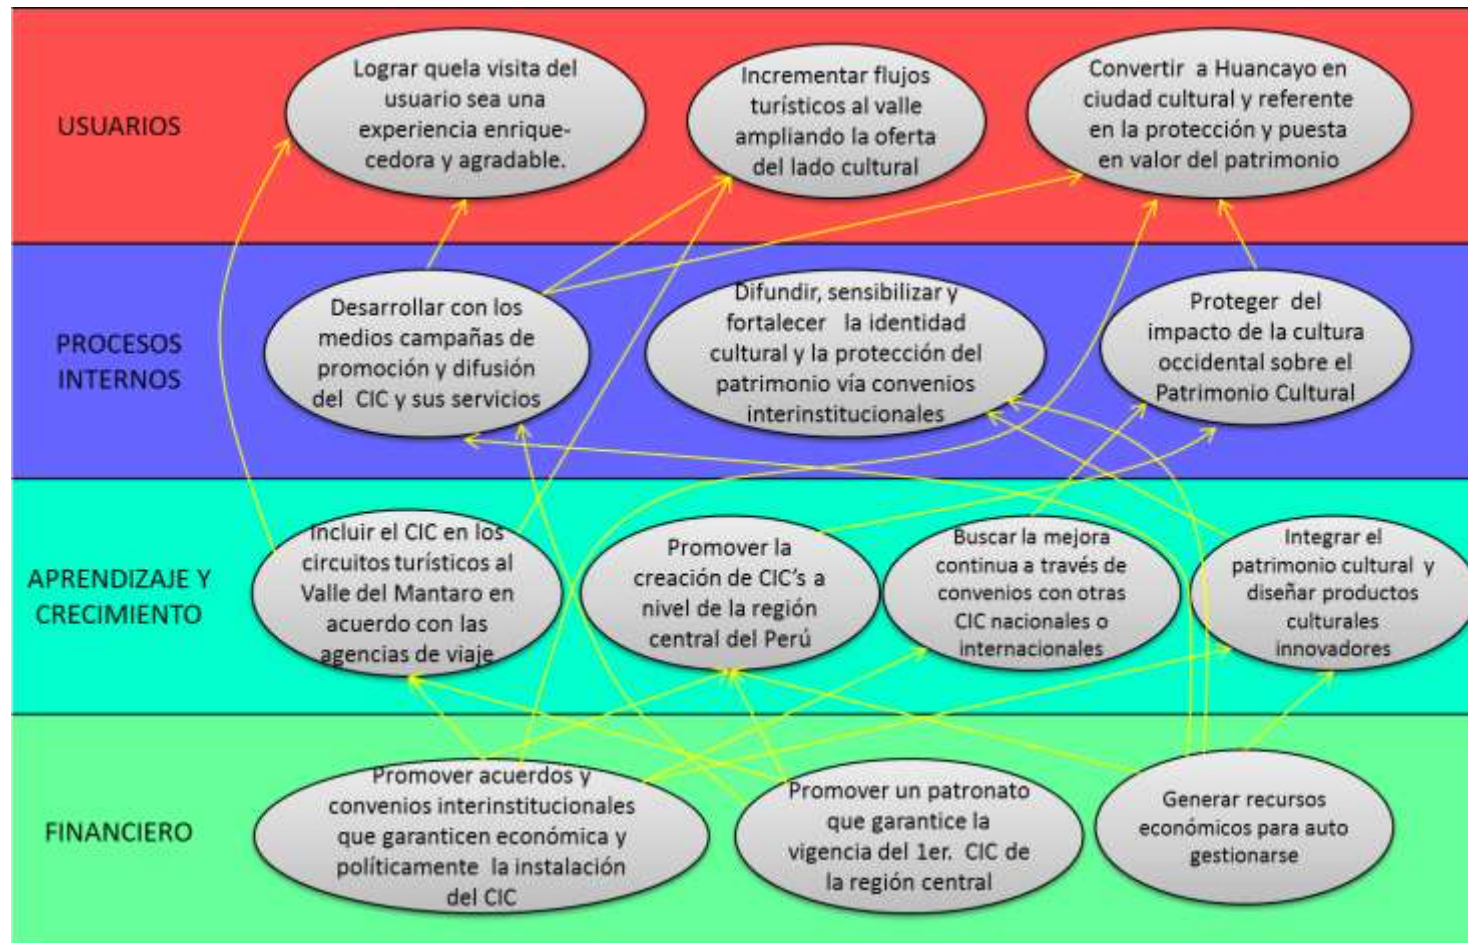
USUARIOS

Lograr quela visita del usuario sea una experiencia enriquecedora y agradable.

Incrementar flujos turísticos al valle ampliando la oferta del lado cultural

Convertir a Huancayo en ciudad cultural y referente en la protección y puesta en valor del patrimonio

PROCESOS INTERNOS

Desarrollar con los medios campañas de promoción y difusión del CIC y sus servicios

Difundir, sensibilizar y fortalecer la identidad cultural y la protección del patrimonio vía convenios interinstitucionales

Proteger del impacto de la cultura occidental sobre el Patrimonio Cultural

APRENDIZAJE Y CRECIMIENTO

Incluir el CIC en los circuitos turísticos al Valle del Mantaro en acuerdo con las agencias de viaje

Promover la creación de CIC's a nivel de la región central del Perú

Buscar la mejora continua a través de convenios con otras CIC nacionales o internacionales

Integrar el patrimonio cultural y diseñar productos culturales innovadores

FINANCIERO

Promover acuerdos y convenios interinstitucionales que garanticen económica y políticamente la instalación del CIC

Promover un patronato que garantice la vigencia del 1er. CIC de la región central

Generar recursos económicos para auto gestionarse